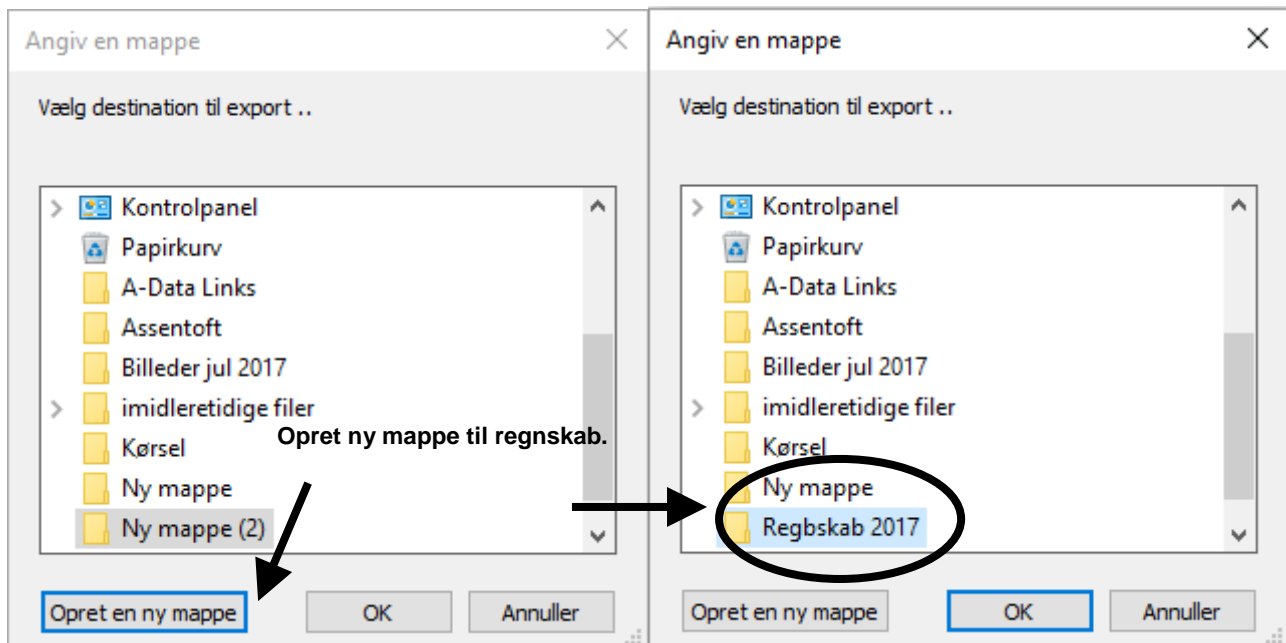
Angiv en mappe

Vælg destination til export ..

Kontrolpanel
Papirkurv
A-Data Links
Assentoft
Billeder jul 2017
imidleretidige filer
Kørsel
Ny mappe
Ny mappe (2)

Opret ny mappe til regnskab.

Opret en ny mappe
OK
Annuller

Angiv en mappe

Vælg destination til export ..

Kontrolpanel
Papirkurv
A-Data Links
Assentoft
Billeder jul 2017
imidleretidige filer
Kørsel
Ny mappe
Regbskab 2017

Opret en ny mappe
OK
Annuller